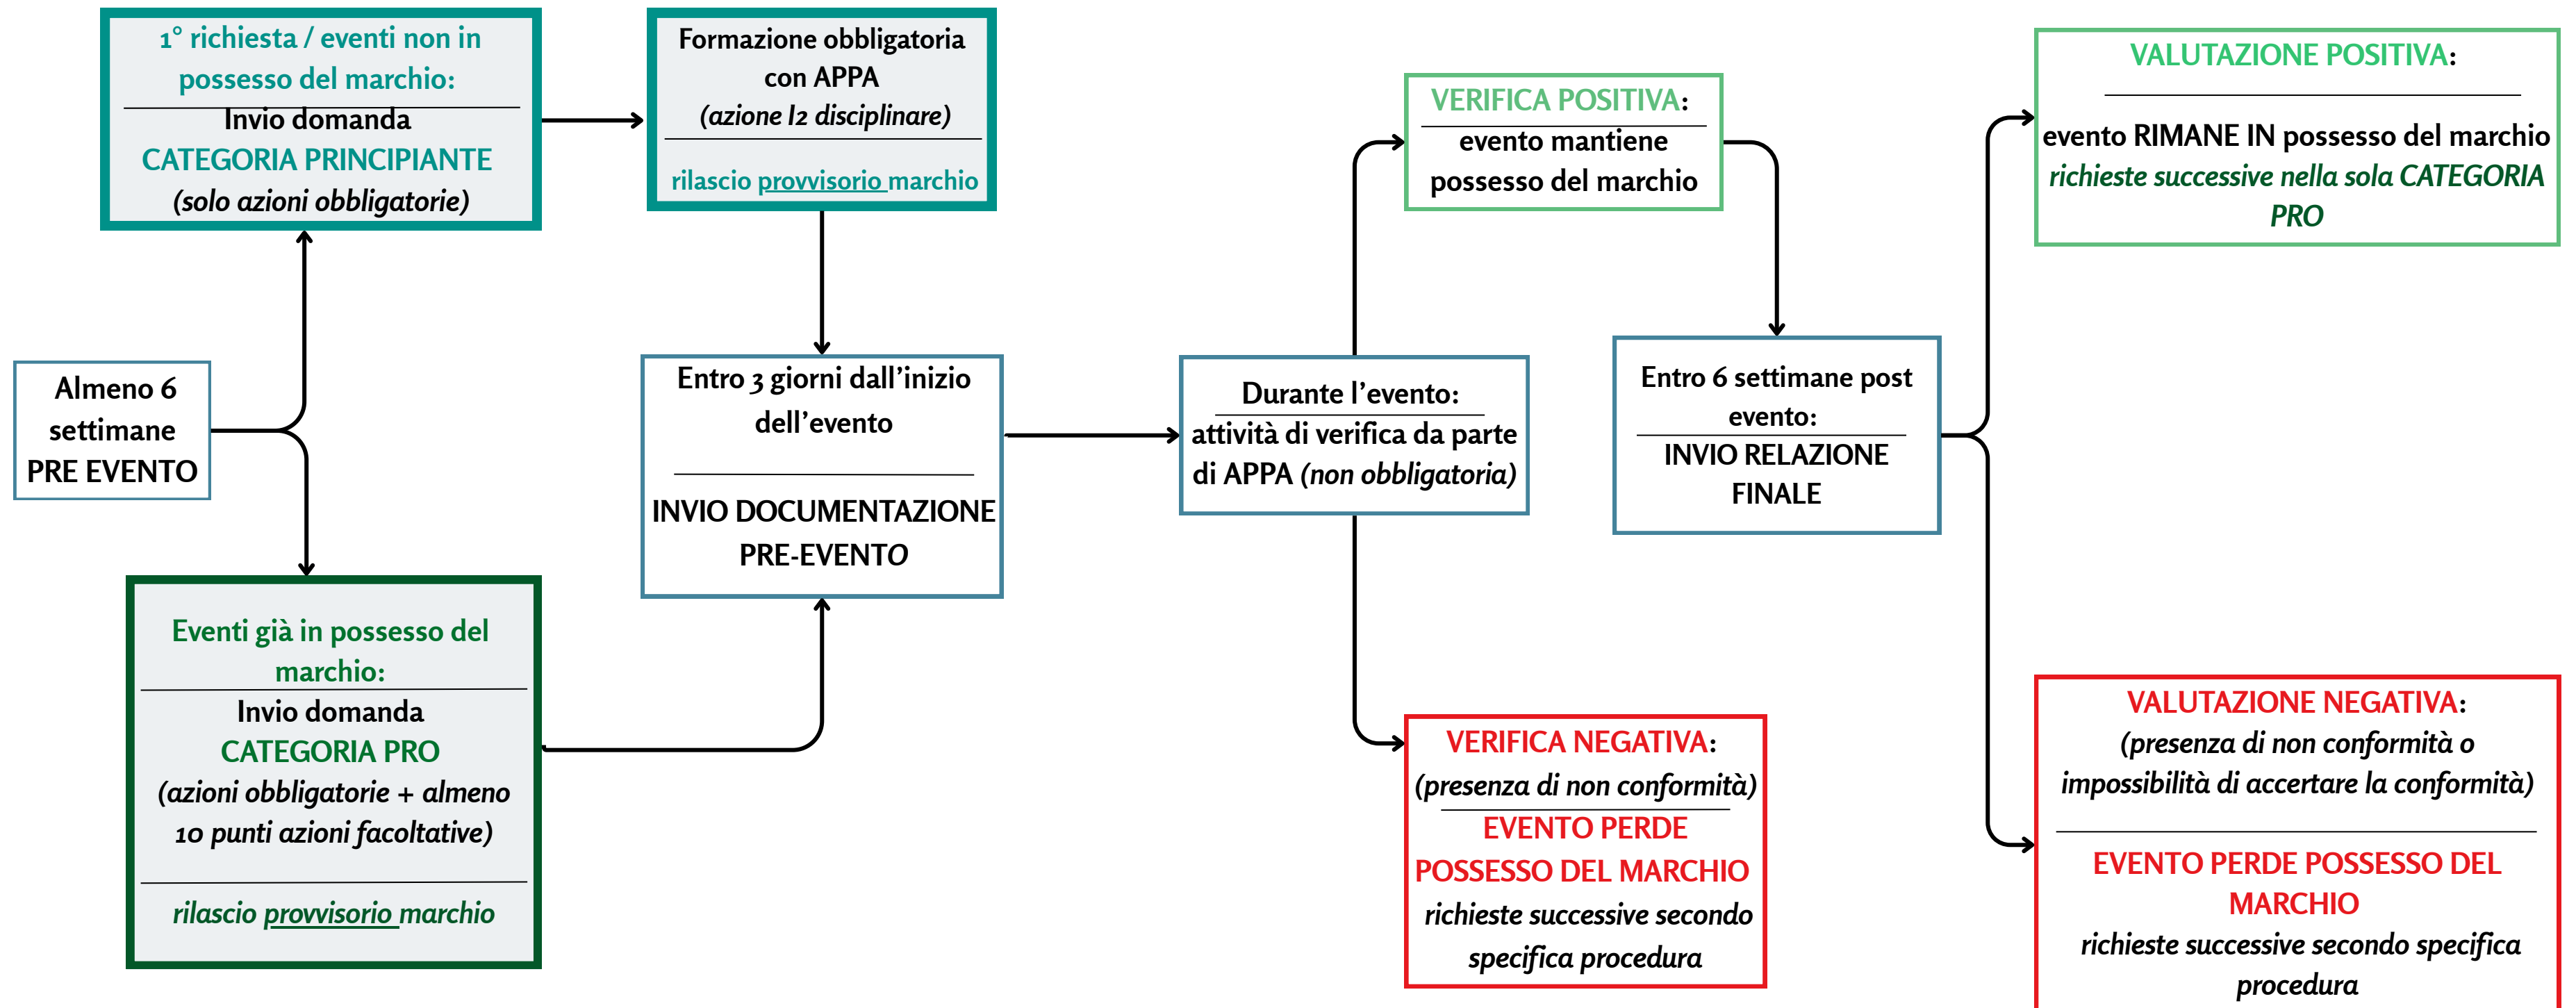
Almeno 6 settimane PRE EVENTO

1° richiesta / eventi non in possesso del marchio:
Invio domanda
CATEGORIA PRINCIPIANTE
(solo azioni obbligatorie)

Formazione obbligatoria con APPA
(azione I2 disciplinare)
rilascio provvisorio marchio

Eventi già in possesso del marchio:
Invio domanda
CATEGORIA PRO
(azioni obbligatorie + almeno 10 punti azioni facoltative)
rilascio provvisorio marchio

Entro 3 giorni dall'inizio dell'evento
INVIO DOCUMENTAZIONE PRE-EVENTO

Durante l'evento:
attività di verifica da parte di APPA (non obbligatoria)

VERIFICA POSITIVA:
evento mantiene possesso del marchio

VERIFICA NEGATIVA:
(presenza di non conformità)
EVENTO PERDE POSSESSO DEL MARCHIO
richieste successive secondo specifica procedura

Entro 6 settimane post evento:
INVIO RELAZIONE FINALE

VALUTAZIONE POSITIVA:
evento RIMANE IN possesso del marchio
richieste successive nella sola CATEGORIA PRO

VALUTAZIONE NEGATIVA:
(presenza di non conformità o impossibilità di accertare la conformità)
EVENTO PERDE POSSESSO DEL MARCHIO
richieste successive secondo specifica procedura